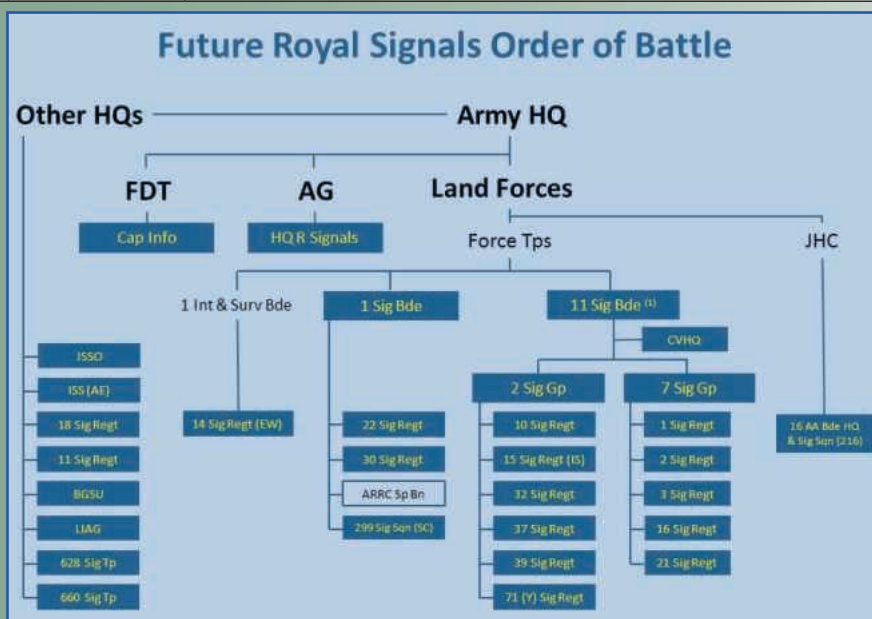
Future Royal Signals Order of Battle

Other HQs

Army HQ

FDT

AG

Land Forces

Cap Info

HQ R Signals

Force Tps

JHC

1 Int & Surv Bde

1 Sig Bde

11 Sig Bde (1)

CVHQ

2 Sig Gp

7 Sig Gp

ISSO

ISS (AE)

18 Sig Regt

11 Sig Regt

BGSU

LIAG

628 Sig Tp

660 Sig Tp

14 Sig Regt (EW)

22 Sig Regt

30 Sig Regt

ARRC Sp Bn

299 Sig Sqn (SC)

10 Sig Regt

15 Sig Regt (IS)

32 Sig Regt

37 Sig Regt

39 Sig Regt

71 (Y) Sig Regt

1 Sig Regt

2 Sig Regt

3 Sig Regt

16 Sig Regt

21 Sig Regt

16 AA Bde HQ & Sig Sqn (216)